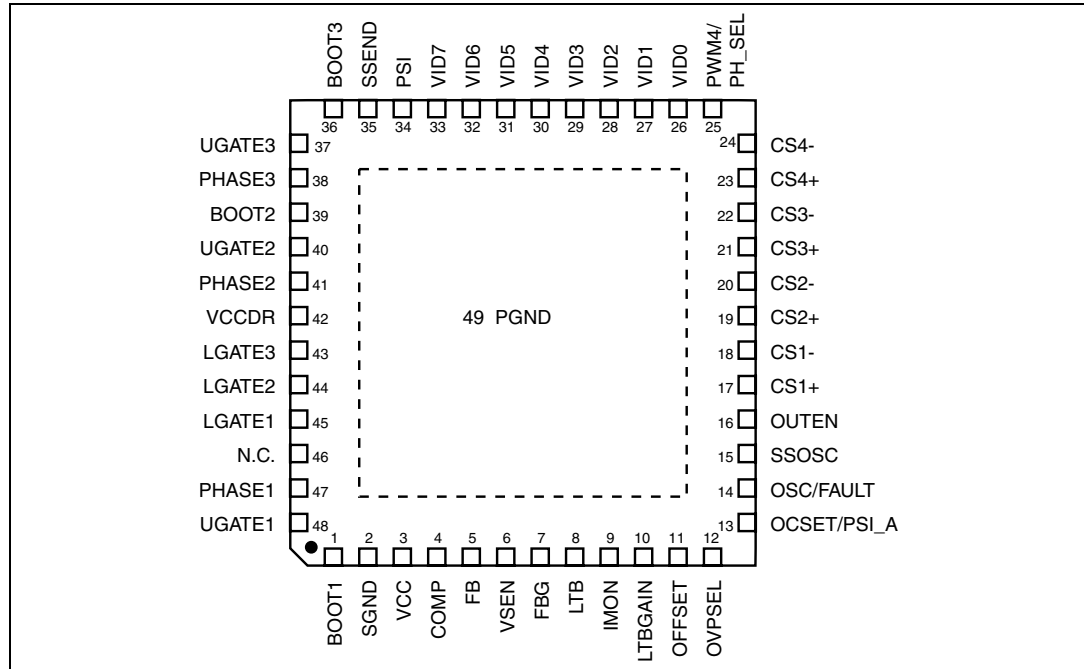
BOOT3 SSEND PSI VID7 VID6 VID5 VID4 VID3 VID2 VID1 VID0 PWM4/ PH_SEL

36 35 34 33 32 31 30 29 28 27 26 25

UGATE3 37
PHASE3 38
BOOT2 39
UGATE2 40
PHASE2 41
VCCDR 42
LGATE3 43
LGATE2 44
LGATE1 45
N.C. 46
PHASE1 47
UGATE1 48

24 CS4-
23 CS4+
22 CS3-
21 CS3+
20 CS2-
19 CS2+
18 CS1-
17 CS1+
16 OUTEN
15 SSOSC
14 OSC/FAULT
13 OCSET/PSI_A

49 PGND

1 2 3 4 5 6 7 8 9 10 11 12

BOOT1 SGND VCC COMP FB VSEN FBG LTB IMON LTBGAIN OFFSET OVPSEL